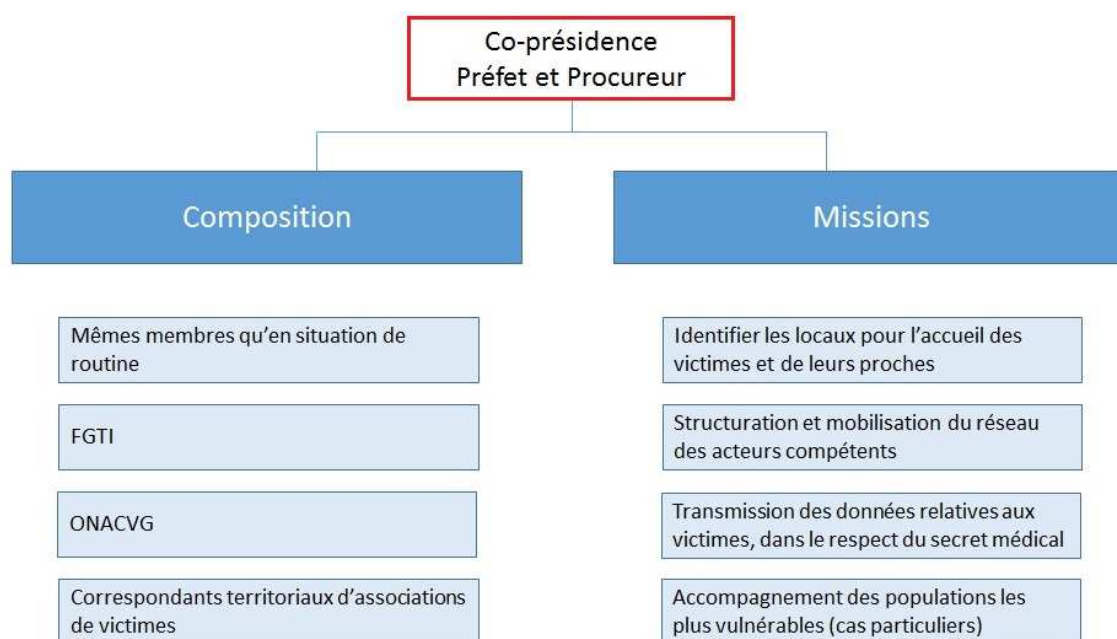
Co-présidence
Préfet et Procureur

Composition

Mêmes membres qu'en situation de routine

FGTI

ONACVG

Correspondants territoriaux d'associations de victimes

Missions

Identifier les locaux pour l'accueil des victimes et de leurs proches

Structuration et mobilisation du réseau des acteurs compétents

Transmission des données relatives aux victimes, dans le respect du secret médical

Accompagnement des populations les plus vulnérables (cas particuliers)